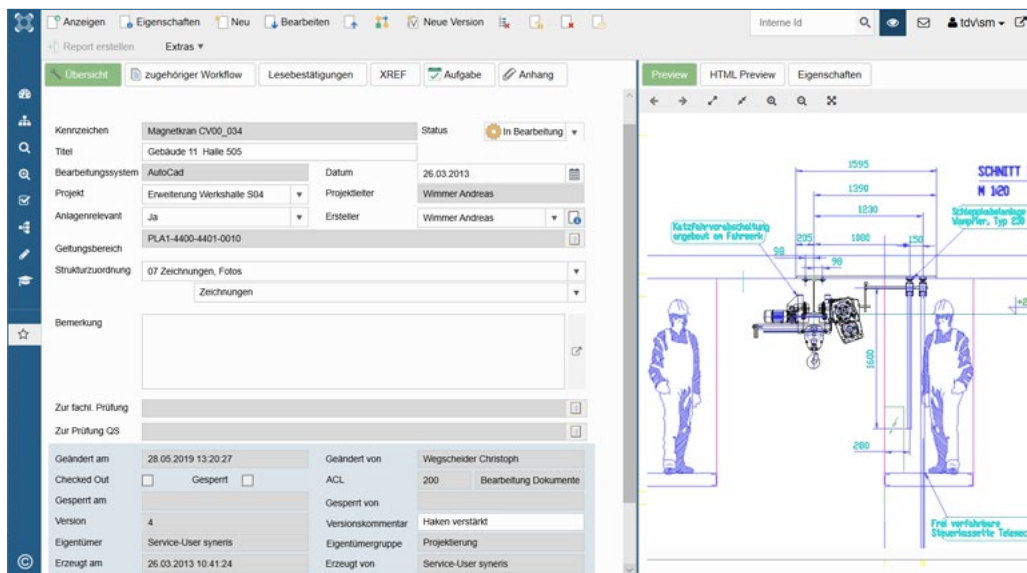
Anzeigen Eigenschaften Neu Bearbeiten Neue Version Interne Id tdv\sm
Report erstellen Extras ▾

Übersicht zugehöriger Workflow Lesebestätigungen XREF Aufgabe Anhang

Preview HTML Preview Eigenschaften

| | | | |
|---|---|---|---|
| Kennzeichen | Magnetkran CV00_034 | Status | In Bearbeitung |
| Titel | Gebäude 11 Halle 505 | | |
| Bearbeitungssystem | AutoCad | Datum | 26.03.2013 |
| Projekt | Erweiterung Werkshalle S04 | Projektleiter | Wimmer Andreas |
| Anlagenrelevant | Ja | Ersteller | Wimmer Andreas |
| Geltungsbereich | PLA1-4400-4401-0010 | | |
| Strukturzuordnung | 07 Zeichnungen, Fotos | | |
| | Zeichnungen | | |
| Bemerkung | | | |
| Zur fachl. Prüfung | | | |
| Zur Prüfung QS | | | |
| Geändert am | 28.05.2019 13:20:27 | Geändert von | Wegscheider Christoph |
| Checked Out | Gesperrt | ACL | 200 Bearbeitung Dokumente |
| Gesperrt am | | Gesperrt von | |
| Version | 4 | Versionskommentar | Haken verstärkt |
| Eigentümer | Service-User syneris | Eigentümergruppe | Projektierung |
| Erzeugt am | 26.03.2013 10:41:24 | Erzeugt von | Service-User syneris |

1595
SCHNITT
M 1:20
1390
1230
Katzfahrvorabschaltung angebaut am Fahrwerk
Schleppkabelanlage Vompfler, Typ 230
205
1000
150
98
98
1600
280
Frei verfahrbare Steuerkassette Telemec